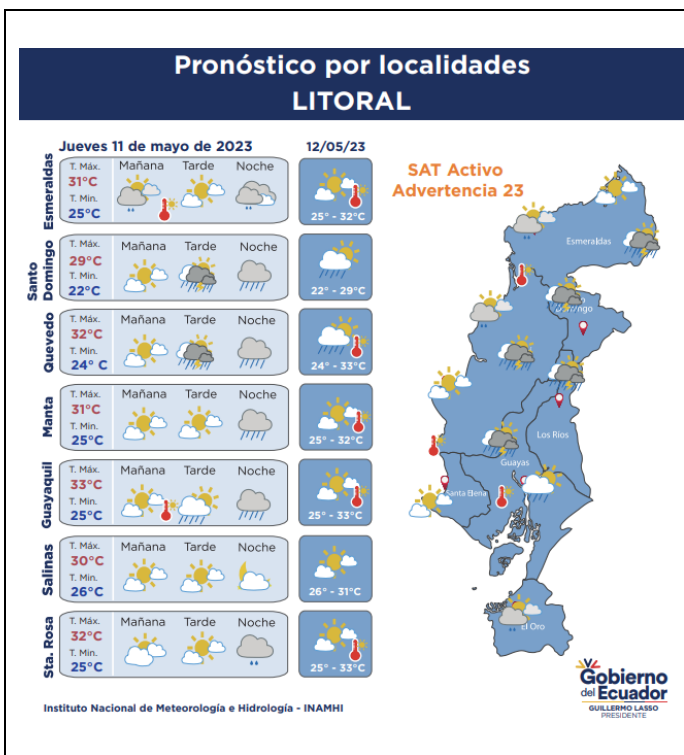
Pronóstico por localidades
LITORAL

Jueves 11 de mayo de 2023

12/05/23

SAT Activo
Advertencia 23

Esmeraldas
T. Máx. 31°C
T. Min. 25°C
Mañana Tarde Noche
25° - 32°C

Santo Domingo
T. Máx. 29°C
T. Min. 22°C
Mañana Tarde Noche
22° - 29°C

Quevedo
T. Máx. 32°C
T. Min. 24° C
Mañana Tarde Noche
24° - 33°C

Manta
T. Máx. 31°C
T. Min. 25°C
Mañana Tarde Noche
25° - 32°C

Guayaquil
T. Máx. 33°C
T. Min. 25°C
Mañana Tarde Noche
25° - 33°C

Salinas
T. Máx. 30°C
T. Min. 26°C
Mañana Tarde Noche
26° - 31°C

Sta. Rosa
T. Máx. 32°C
T. Min. 25°C
Mañana Tarde Noche
25° - 33°C

Esmeraldas
Santo Domingo
Los Ríos
Guayas
Santa Elena
El Oro

Instituto Nacional de Meteorología e Hidrología - INAMHI

Gobierno del Ecuador
GUILLERMO LASSO
PRESIDENTE